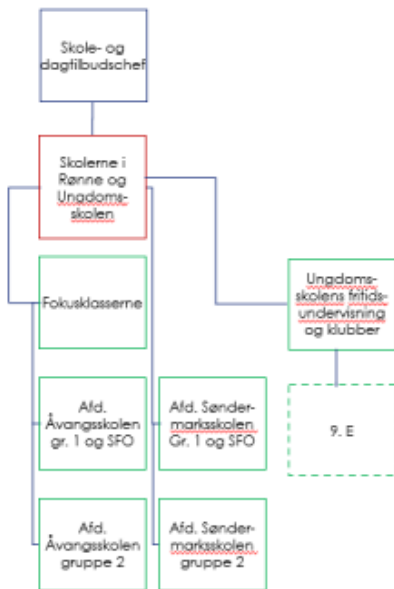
Skole- og dagtilbudschef

Skolerne i Rønne og Ungdomsskolen

Fokusklasserne

Ungdomsskolens fritidsundervisning og klubber

9. E

Afd. Åvangsskolen gr. 1 og SFO

Afd. Søndermarksskolen Gr. 1 og SFO

Afd. Åvangsskolen gruppe 2

Afd. Søndermarksskolen gruppe 2